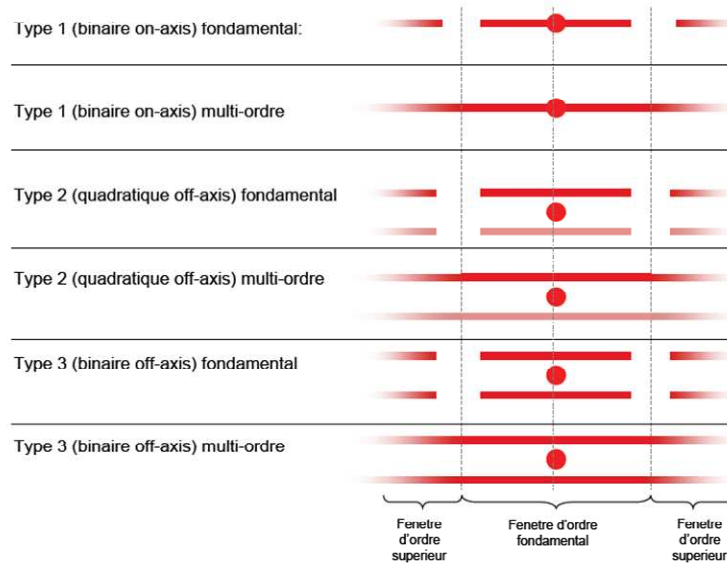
Type 1 (binaire on-axis) fondamental:

Type 1 (binaire on-axis) multi-ordre

Type 2 (quadratique off-axis) fondamental

Type 2 (quadratique off-axis) multi-ordre

Type 3 (binaire off-axis) fondamental

Type 3 (binaire off-axis) multi-ordre

Fenetre d'ordre superieur

Fenetre d'ordre fondamental

Fenetre d'ordre superieur